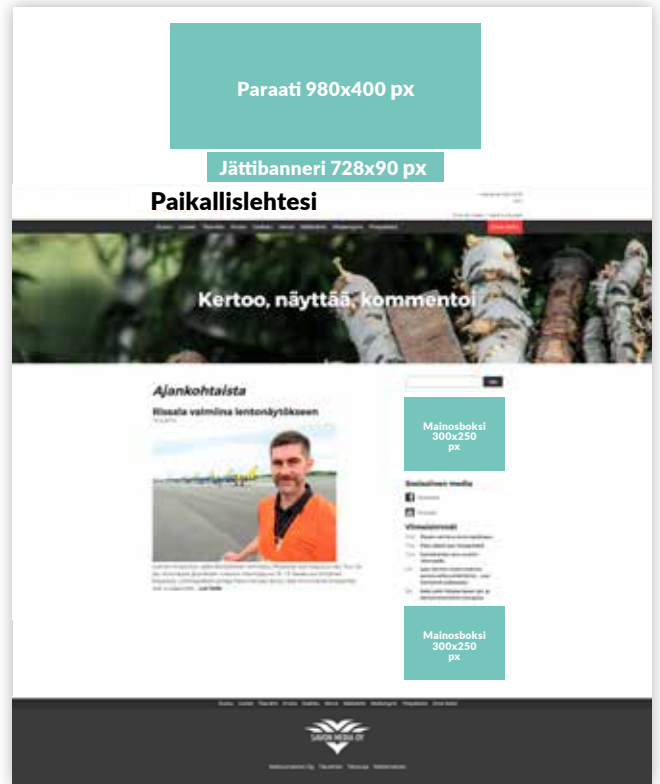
Paraati 980x400 px

Jättibanneri 728x90 px

Paikallislehtesi

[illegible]

Kertoo, näyttää, kommentoi

Ajankohtaista

Rissala valmiina lentonäytökseen

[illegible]

Mainosboksi 300x250 px

Sosiaalinen media

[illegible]

Viimeisimmät

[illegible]

Mainosboksi 300x250 px

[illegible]

SAVON MEDIA OY

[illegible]